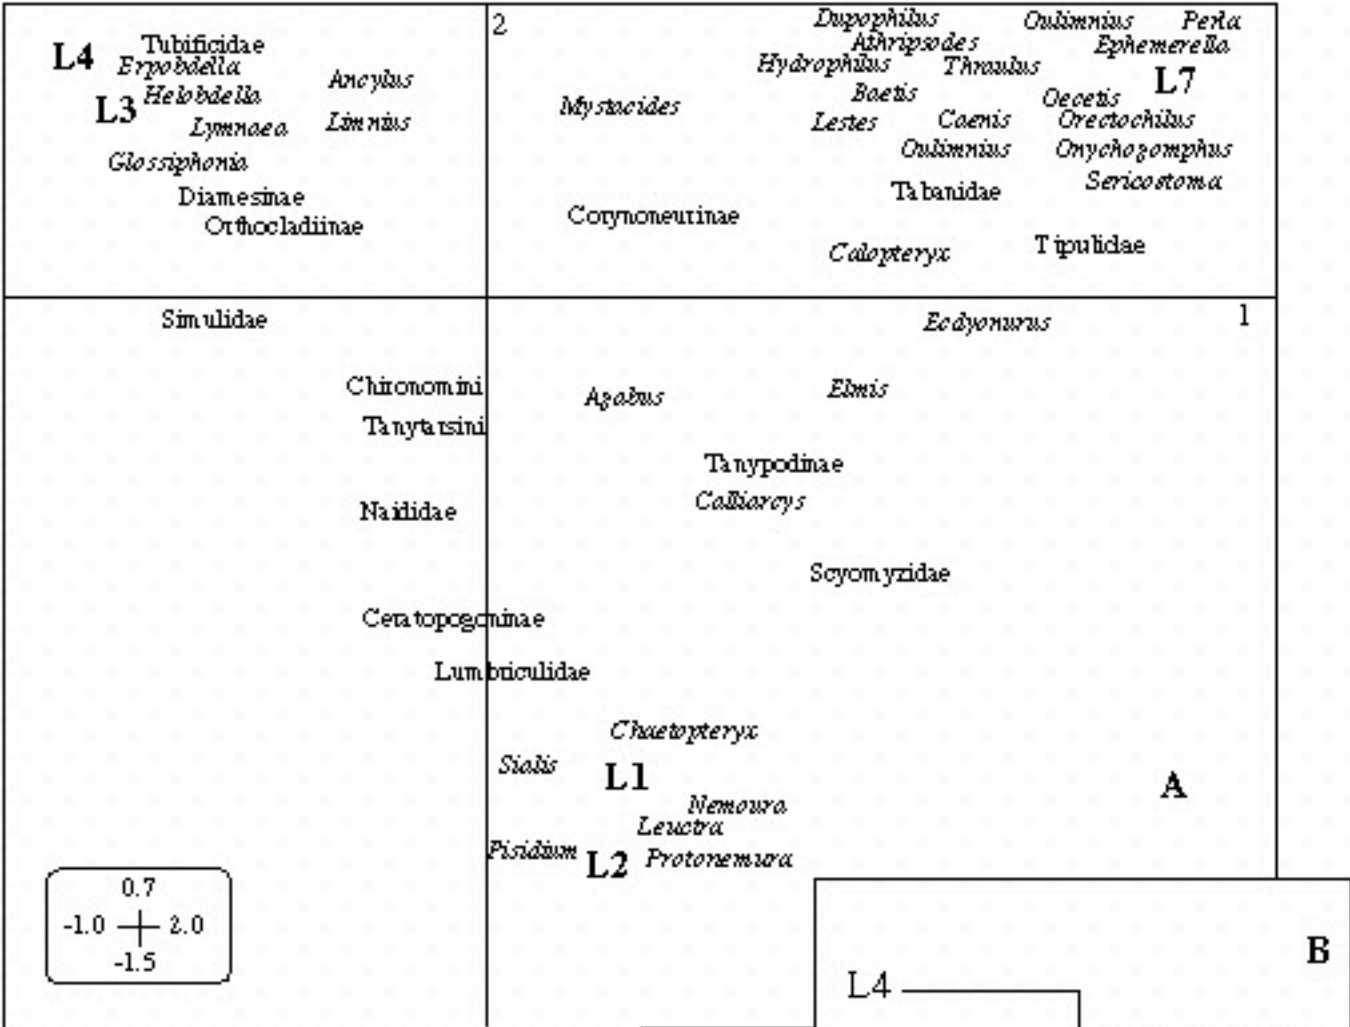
L4 Tubificidae
Erpobdella
L3 Helobdella
Ancylus
Lymnaea
Limnius
Glossiphonia
Diamesinae
Orthocladiinae

2
Dupophilus
Athripsodes
Oulimnius
Perla
Ephemerella
Hydrophilus
Thraulus
L7
Mystacides
Baetis
Oecetis
Lestes
Caenis
Orectochilus
Oulimnius
Onychogomphus
Sericostoma
Tabanidae
Corynoneurinae
Calopteryx
Tipulidae

Simulidae
Ecdyonurus
1
Chironomini
Agabus
Elmis
Tanytarsini
Tanypodinae
Calliarcys
Naididae
Scyomyzidae
Ceratopogoninae
Lumbriculidae
Chaetopteryx
Sialis
L1
A
Nemoura
Leuctra
Pisidium
L2
Protonemura

0.7
-1.0
2.0
-1.5

B
L4